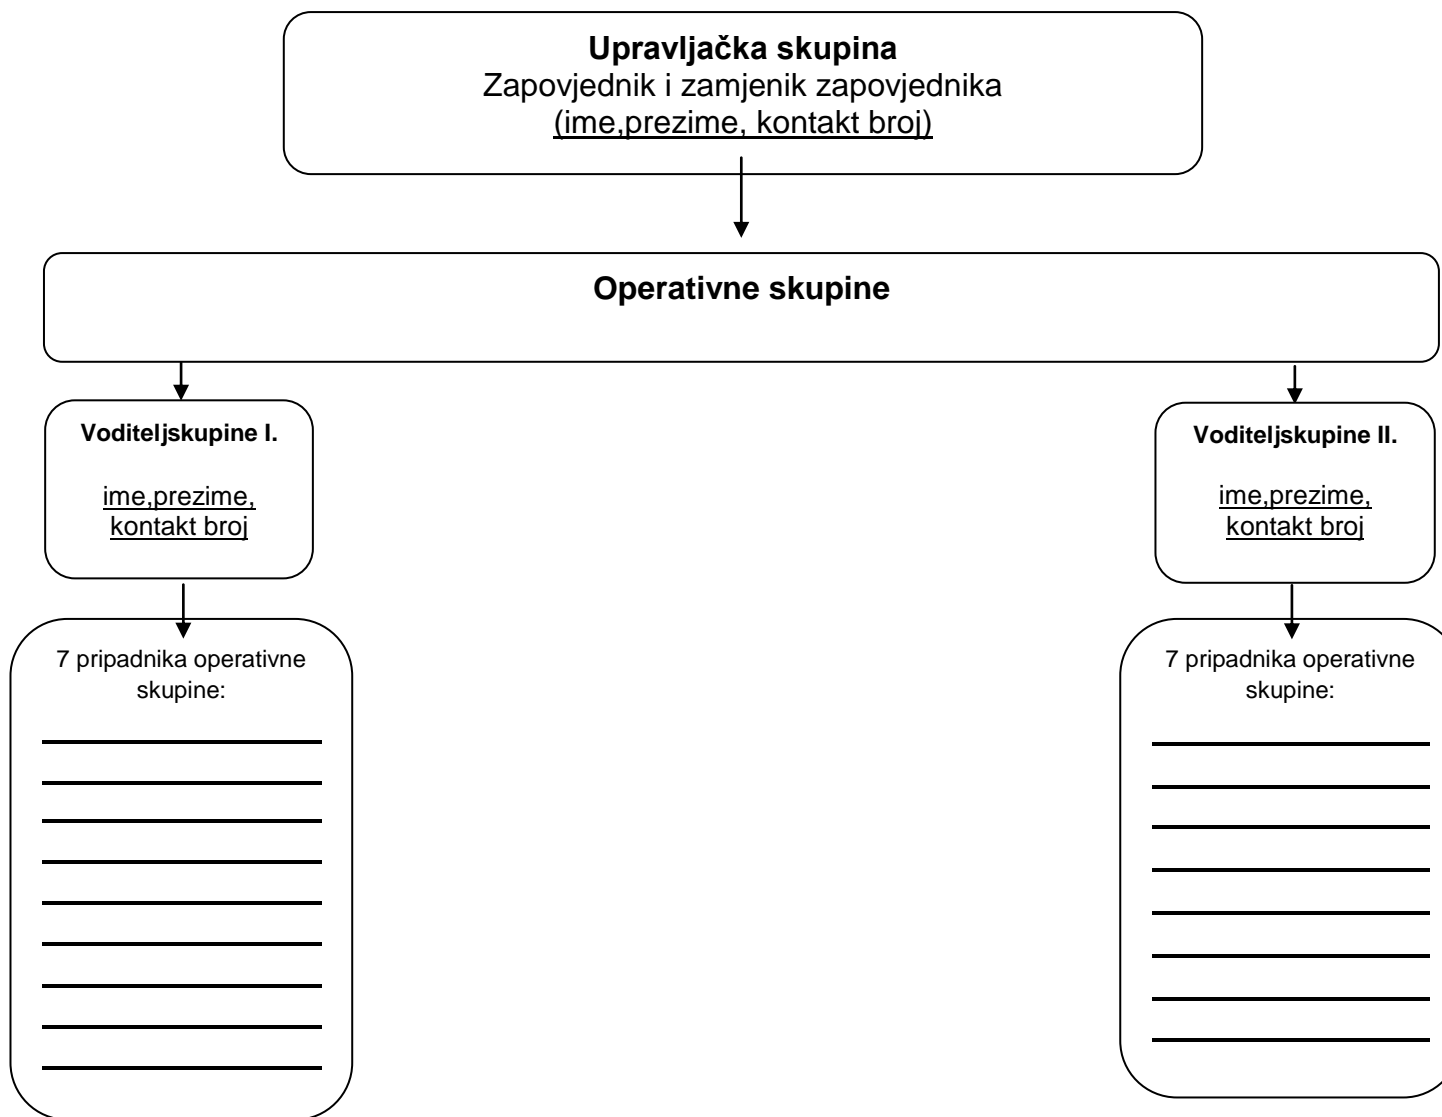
**Upravljačka skupina**
Zapovjednik i zamjenik zapovjednika
(ime,prezime, kontakt broj)

**Operativne skupine**

**Voditeljskupine I.**

ime,prezime, kontakt broj

7 pripadnika operativne skupine:

**Voditeljskupine II.**

ime,prezime, kontakt broj

7 pripadnika operativne skupine: